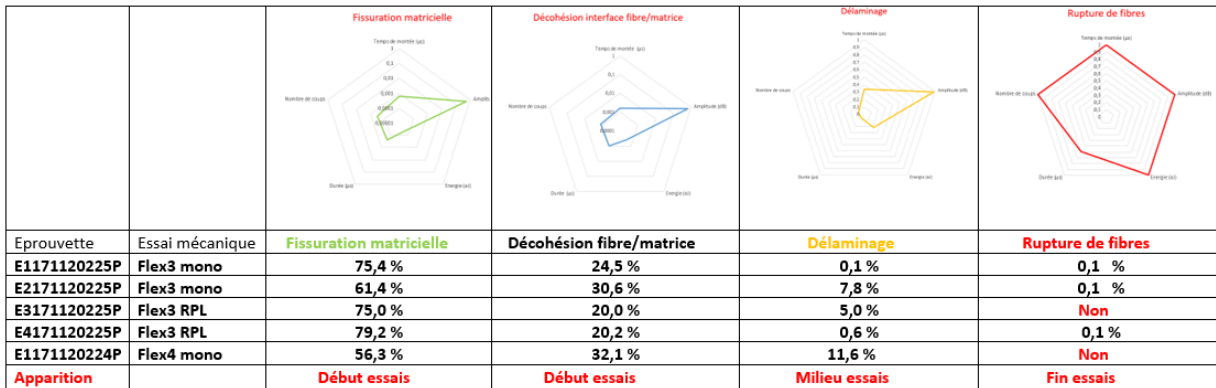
| | | Fissuration matricielle<br>Temps de montée (µs)<br>1<br>0,1<br>0,01<br>0,001<br>0,0001<br>0,00001<br>Nombre de coups<br>Amplitude<br>Durée (µs)<br>Energie (aJ) | Décohésion interface fibre/matrice<br>Temps de montée (µs)<br>1<br>0,1<br>0,01<br>0,001<br>0,0001<br>Nombre de coups<br>Amplitude (dB)<br>Durée (µs)<br>Energie (aJ) | Délaminage<br>Temps de montée (µs)<br>1<br>0,9<br>0,8<br>0,7<br>0,6<br>0,5<br>0,4<br>0,3<br>0,2<br>0,1<br>0<br>Nombre de coups<br>Amplitude (dB)<br>Durée (µs)<br>Energie (aJ) | Rupture de fibres<br>Temps de montée (µs)<br>1<br>0,9<br>0,8<br>0,7<br>0,6<br>0,5<br>0,4<br>0,3<br>0,2<br>0,1<br>0<br>Nombre de coups<br>Amplitude (dB)<br>Durée (µs)<br>Energie (aJ) |
|---|---|---|---|---|---|
| Eprouvette | Essai mécanique | Fissuration matricielle | Décohésion fibre/matrice | Délaminage | Rupture de fibres |
| E1171120225P | Flex3 mono | 75,4 % | 24,5 % | 0,1 % | 0,1 % |
| E2171120225P | Flex3 mono | 61,4 % | 30,6 % | 7,8 % | 0,1 % |
| E3171120225P | Flex3 RPL | 75,0 % | 20,0 % | 5,0 % | Non |
| E4171120225P | Flex3 RPL | 79,2 % | 20,2 % | 0,6 % | 0,1 % |
| E1171120224P | Flex4 mono | 56,3 % | 32,1 % | 11,6 % | Non |
| Apparition | | Début essais | Début essais | Milieu essais | Fin essais |